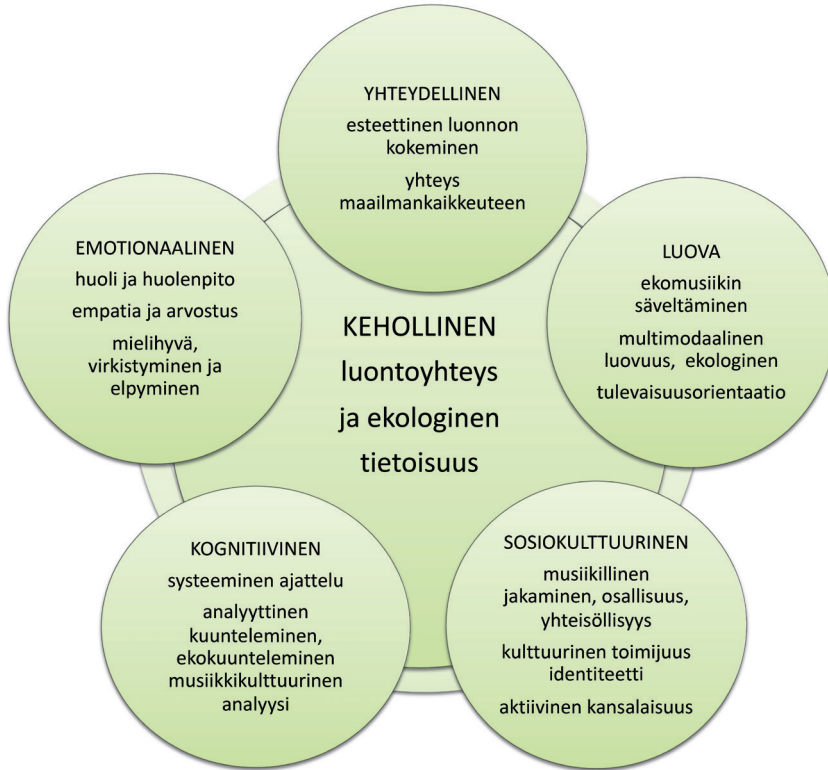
YHTEYDELLINEN
esteettinen luonnon kokeminen
yhteys maailmankaikkeuteen

EMOTIONAALINEN
huoli ja huolenpito
empatia ja arvostus
mielihyvä, virkistyminen ja elpyminen

KEHOLLINEN
luontoyhteys
ja ekologinen
tietoisuus

LUOVA
ekomusiikin säveltäminen
multimodaalinen luovuus, ekologinen
tulevaisuusorientaatio

KOGNITIIVINEN
systeeminen ajattelu
analyyttinen kuunteleminen, ekokuunteleminen musiikkikulttuurinen analyysi

SOSIOKULTTUURINEN
musiikillinen jakaminen, osallisuus, yhteisöllisyys
kulttuurinen toimijuus identiteetti
aktiivinen kansalaisuus